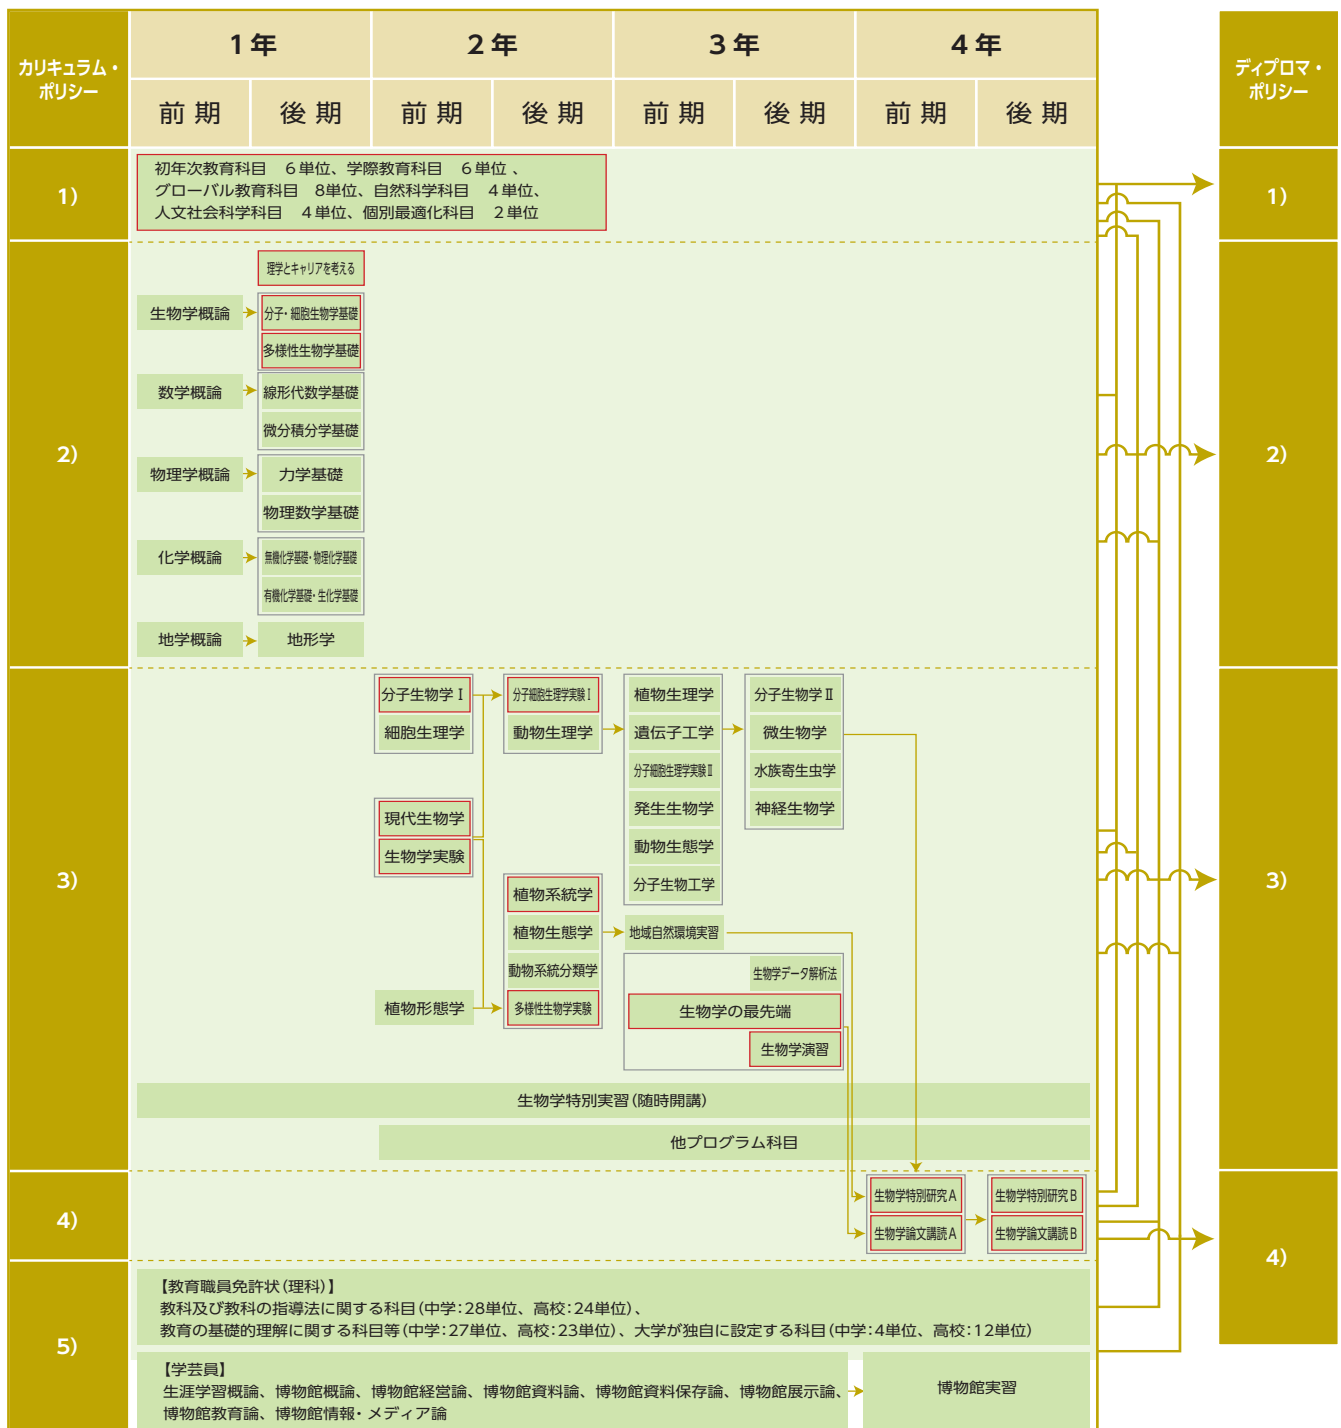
カリキュラム・ポリシー

| 1年 | | 2年 | | 3年 | | 4年 | |
|---|---|---|---|---|---|---|---|
| 前期 | 後期 | 前期 | 後期 | 前期 | 後期 | 前期 | 後期 |

ディプロマ・ポリシー

1)
初年次教育科目 6単位、学際教育科目 6単位、グローバル教育科目 8単位、自然科学科目 4単位、人文社会科学科目 4単位、個別最適化科目 2単位

2)
理学とキャリアを考える
生物学概論
分子・細胞生物学基礎
多様性生物学基礎
数学概論
線形代数学基礎
微分積分学基礎
物理学概論
力学基礎
物理数学基礎
化学概論
無機化学基礎・物理化学基礎
有機化学基礎・生化学基礎
地学概論
地形学

3)
分子生物学Ⅰ
細胞生理学
分子細胞生理学実験Ⅰ
動物生理学
植物生理学
遺伝子工学
分子細胞生理学実験Ⅱ
発生生物学
動物生態学
分子生物工学
分子生物学Ⅱ
微生物学
水族寄生虫学
神経生物学
現代生物学
生物学実験
植物系統学
植物生態学
動物系統分類学
多様性生物学実験
植物形態学
地域自然環境実習
生物学データ解析法
生物学の最先端
生物学演習
生物学特別実習(随時開講)
他プログラム科目

4)
生物学特別研究A
生物学論文講読A
生物学特別研究B
生物学論文講読B

5)
【教育職員免許状(理科)】
教科及び教科の指導法に関する科目(中学:28単位、高校:24単位)、
教育の基礎的理解に関する科目等(中学:27単位、高校:23単位)、大学が独自に設定する科目(中学:4単位、高校:12単位)

【学芸員】
生涯学習概論、博物館概論、博物館経営論、博物館資料論、博物館資料保存論、博物館展示論、博物館教育論、博物館情報・メディア論
博物館実習

1)
2)
3)
4)